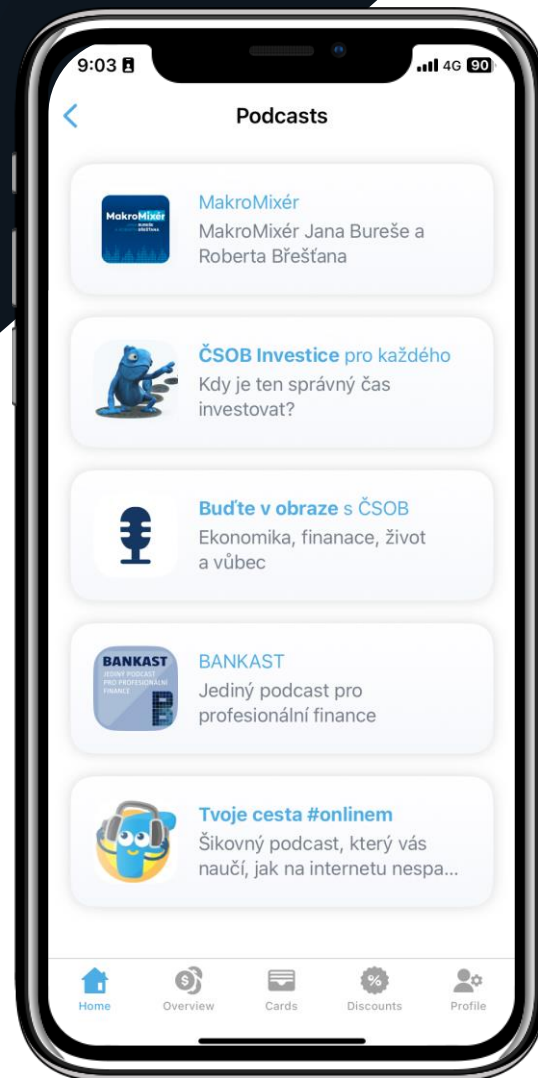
9:03

4G 90

Podcasts

MakroMixér

MakroMixér

MakroMixér Jana Bureše a Roberta Břešťana

ČSOB Investice pro každého

Kdy je ten správný čas investovat?

Buďte v obraze s ČSOB

Ekonomika, finanace, život a vůbec

BANKAST
JEDINÝ PODCAST PRO PROFESIONÁLNÍ FINANCE

BANKAST

Jediný podcast pro profesionální finance

Tvoje cesta #onlinem

Šikovný podcast, který vás naučí, jak na internetu nespa...

Home

Overview

Cards

Discounts

Profile